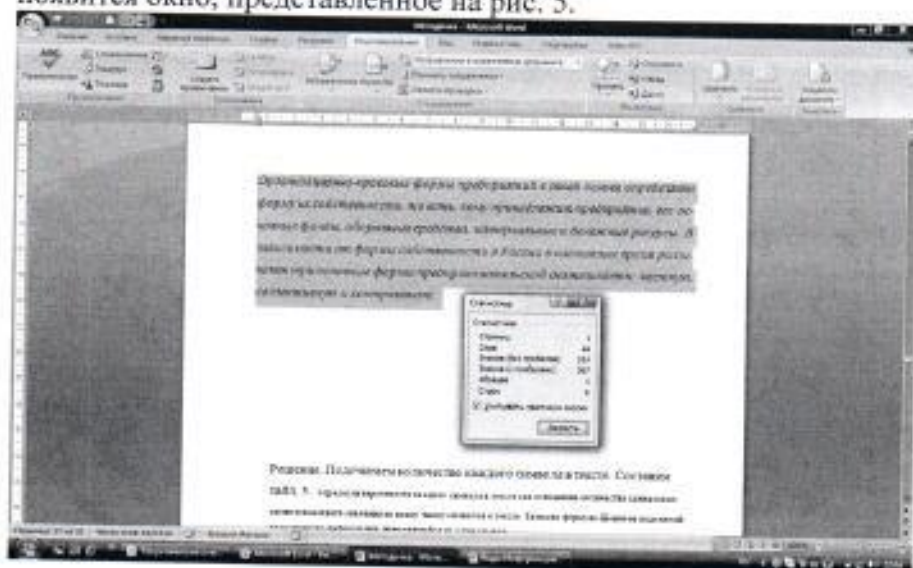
появится окно, представленное на рис. 5.

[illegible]

Организационно-правовые формы предприятий в самой основе определяют формы собственности, то есть, тому принадлежат предприятия, все основные фонды, оборотные средства, материальные и денежные ресурсы. В зависимости от формы собственности в России в настоящее время различают три основные формы предпринимательской деятельности: частную, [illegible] и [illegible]

Статистика

Статистика:
Страниц
Слов
Знаков (без пробелов)
Знаков (с пробелами)
Абзацев
Строк
Учитывать сноски
Закрыть

Решение. Подсчитаем количество каждого символа в тексте. Составим табл. 5. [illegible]

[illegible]